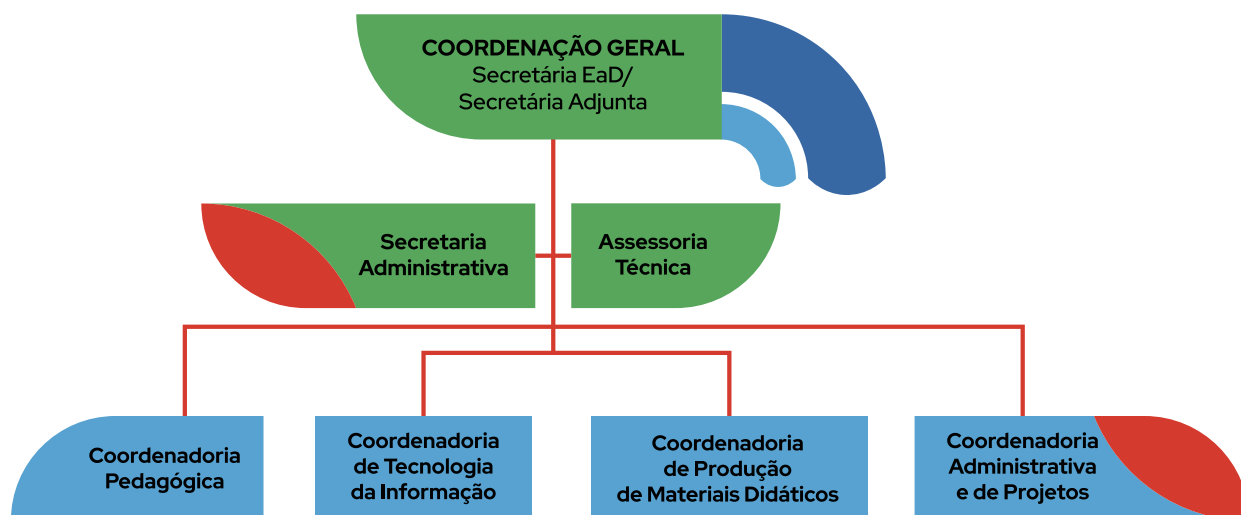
COORDENAÇÃO GERAL
Secretária EaD/
Secretária Adjunta

Secretaria Administrativa

Assessoria Técnica

Coordenadoria Pedagógica

Coordenadoria de Tecnologia da Informação

Coordenadoria de Produção de Materiais Didáticos

Coordenadoria Administrativa e de Projetos